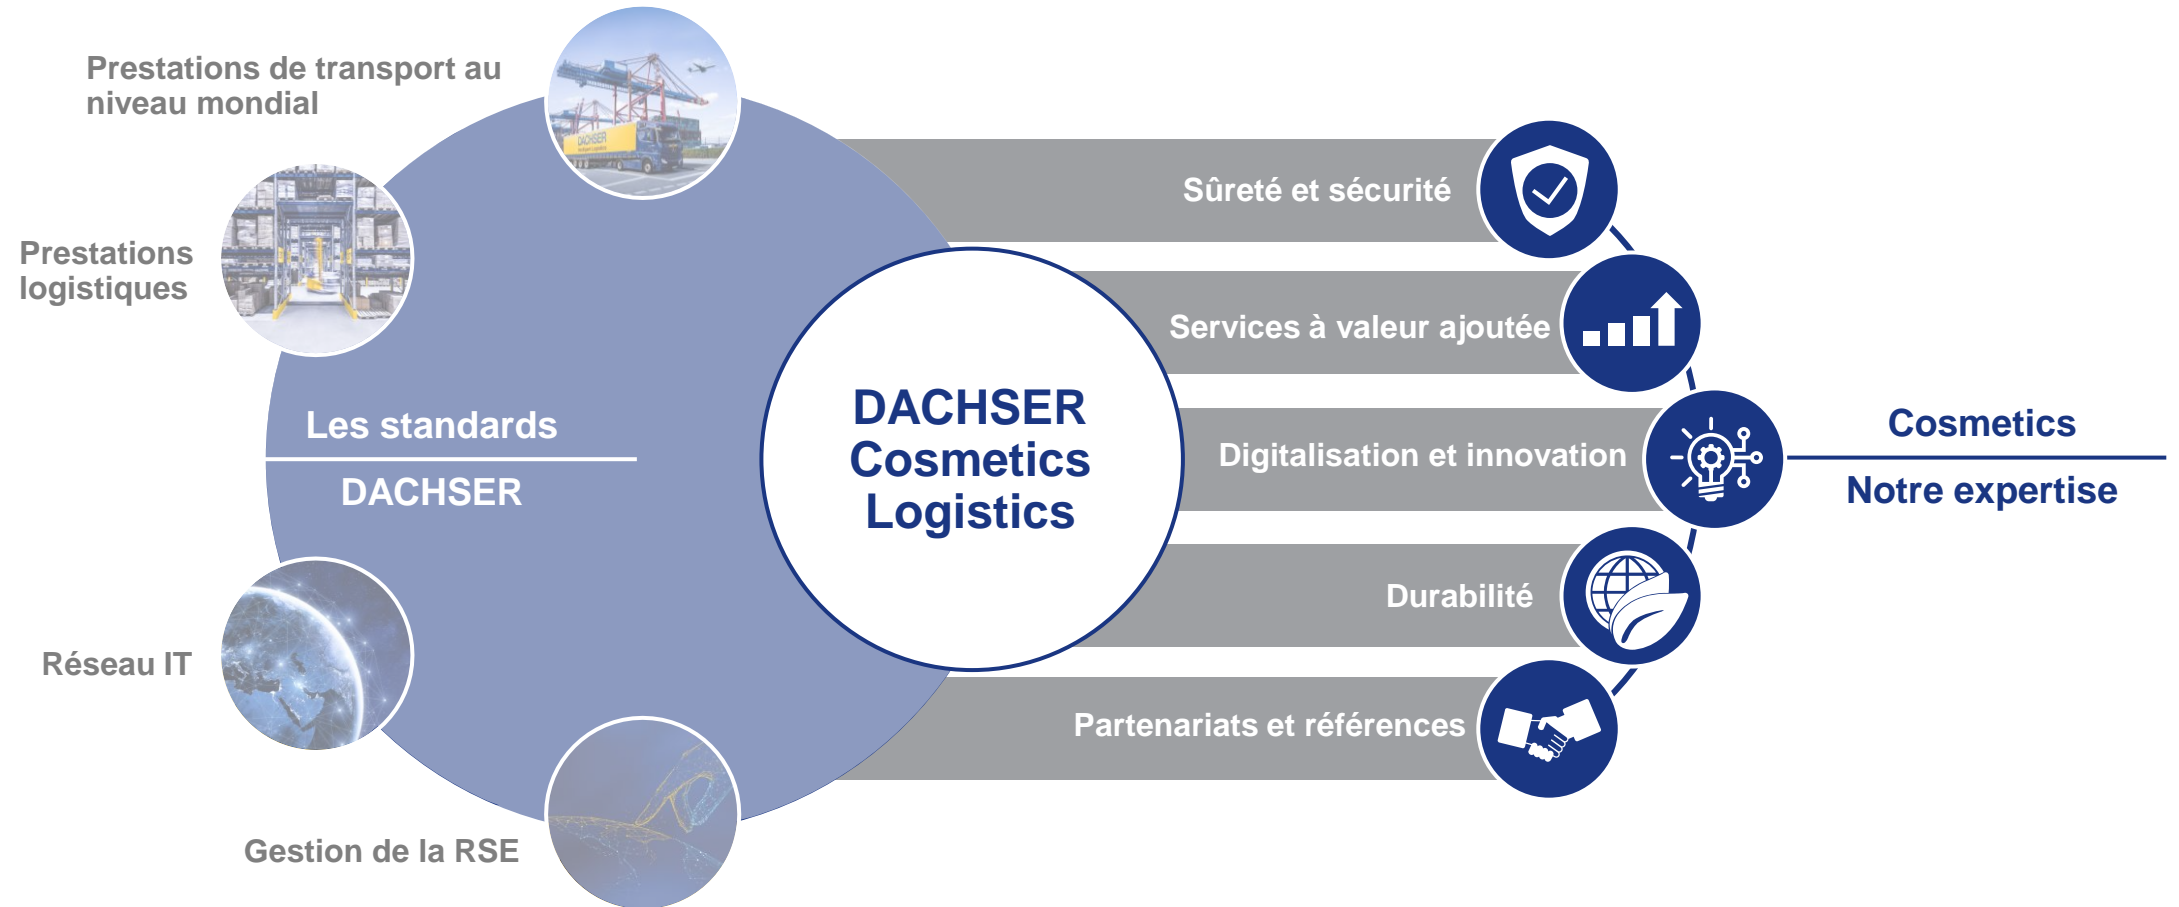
Prestations de transport au niveau mondial

Prestations logistiques

Les standards

DACHSER

Réseau IT

Gestion de la RSE

DACHSER Cosmetics Logistics

Sûreté et sécurité

Services à valeur ajoutée

Digitalisation et innovation

Durabilité

Partenariats et références

Cosmetics

Notre expertise